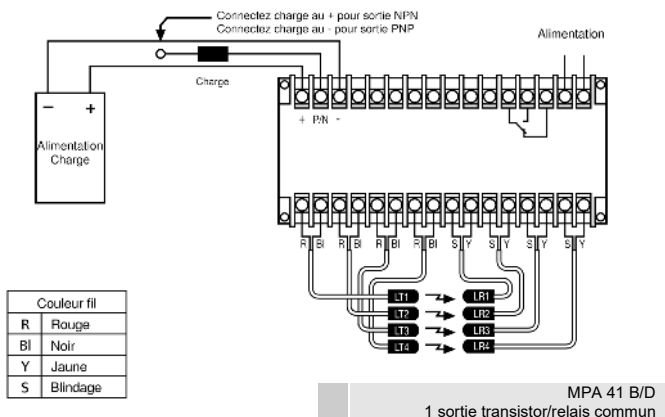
Connectez charge au + pour sortie NPN
Connectez charge au - pour sortie PNP

Alimentation

Charge

−
+
Alimentation Charge

+ P/N -

R Bl R Bl R Bl R Bl S Y S Y S Y S Y

LT1 LR1
LT2 LR2
LT3 LR3
LT4 LR4

| Couleur fil | |
|---|---|
| R | Rouge |
| Bl | Noir |
| Y | Jaune |
| S | Blindage |

MPA 41 B/D
1 sortie transistor/relais commun